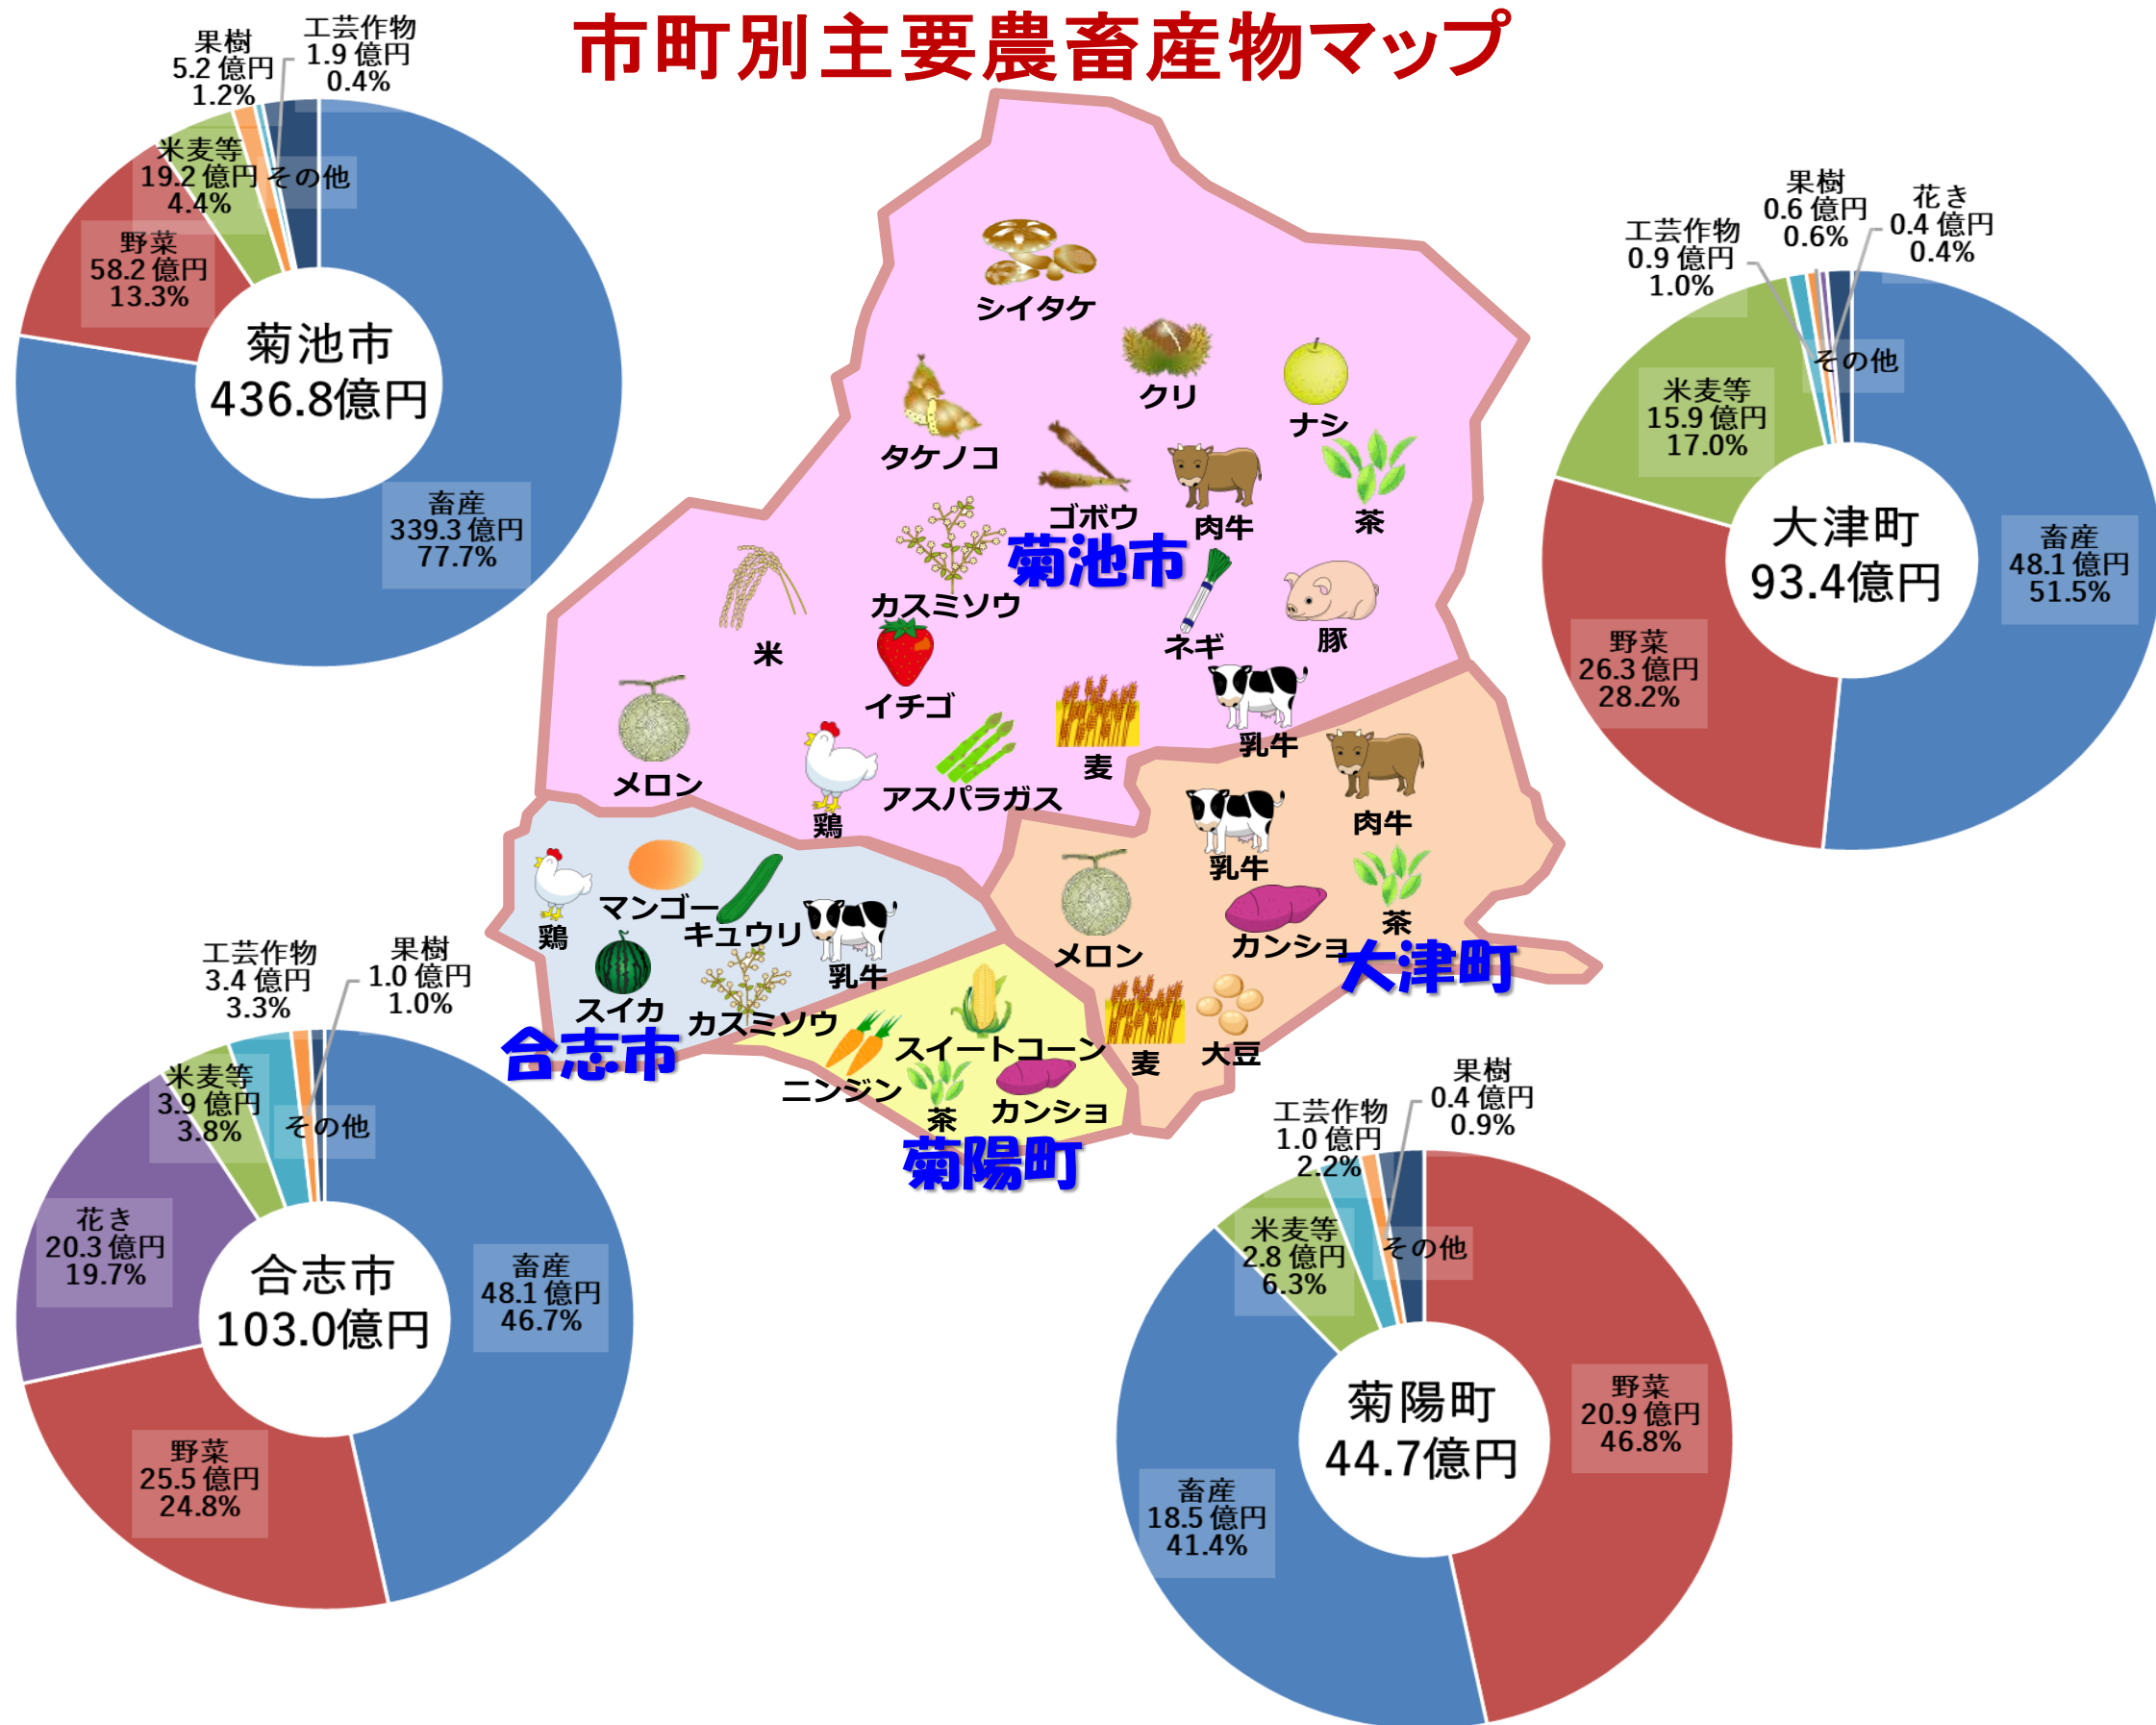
市町別主要農畜産物マップ

果樹
5.2 億円
1.2%
工芸作物
1.9 億円
0.4%
米麦等
19.2 億円
4.4%
その他
野菜
58.2 億円
13.3%
菊池市
436.8億円
畜産
339.3 億円
77.7%

工芸作物
0.9 億円
1.0%
果樹
0.6 億円
0.6%
花き
0.4 億円
0.4%
その他
米麦等
15.9 億円
17.0%
大津町
93.4億円
畜産
48.1 億円
51.5%
野菜
26.3 億円
28.2%

シイタケ
クリ
ナシ
タケノコ
ゴボウ
肉牛
茶
菊池市
カスミソウ
ネギ
豚
米
イチゴ
麦
乳牛
メロン
鶏
アスパラガス
肉牛
乳牛
茶
鶏
マンゴー
キュウリ
乳牛
メロン
カンショ
大津町
スイカ
カスミソウ
スイートコーン
麦
大豆
合志市
ニンジン
茶
カンショ
菊陽町

工芸作物
3.4 億円
3.3%
果樹
1.0 億円
1.0%
米麦等
3.9 億円
3.8%
その他
花き
20.3 億円
19.7%
合志市
103.0億円
畜産
48.1 億円
46.7%
野菜
25.5 億円
24.8%

果樹
0.4 億円
0.9%
工芸作物
1.0 億円
2.2%
米麦等
2.8 億円
6.3%
その他
菊陽町
44.7億円
野菜
20.9 億円
46.8%
畜産
18.5 億円
41.4%